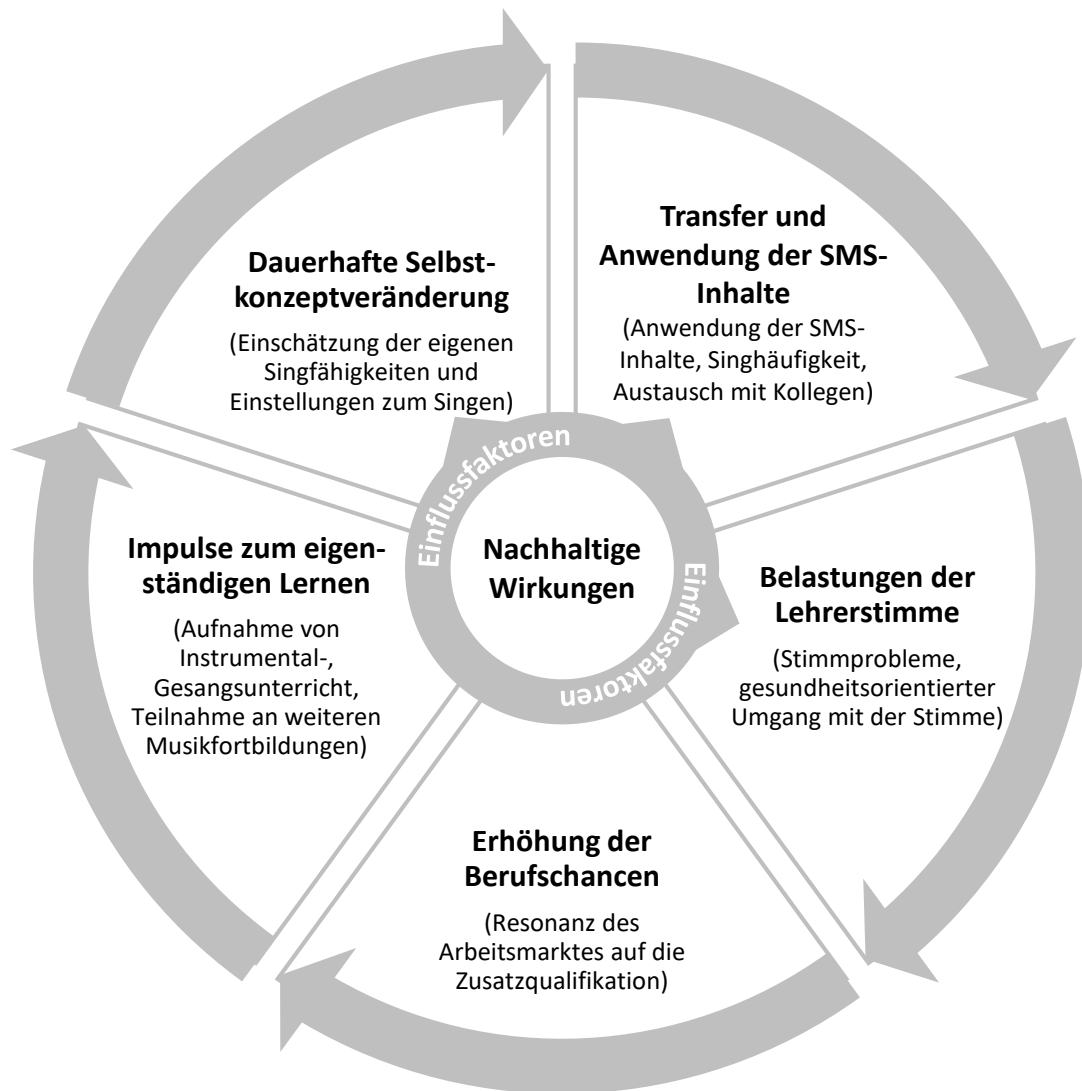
Dauerhafte Selbstkonzeptveränderung

(Einschätzung der eigenen Singfähigkeiten und Einstellungen zum Singen)

Transfer und Anwendung der SMS-Inhalte

(Anwendung der SMS-Inhalte, Singhäufigkeit, Austausch mit Kollegen)

Einflussfaktoren

Impulse zum eigenständigen Lernen

(Aufnahme von Instrumental-, Gesangsunterricht, Teilnahme an weiteren Musikfortbildungen)

Einflussfaktoren

Nachhaltige Wirkungen

Einflussfaktoren

Belastungen der Lehrerstimme

(Stimmprobleme, gesundheitsorientierter Umgang mit der Stimme)

Erhöhung der Berufschancen

(Resonanz des Arbeitsmarktes auf die Zusatzqualifikation)